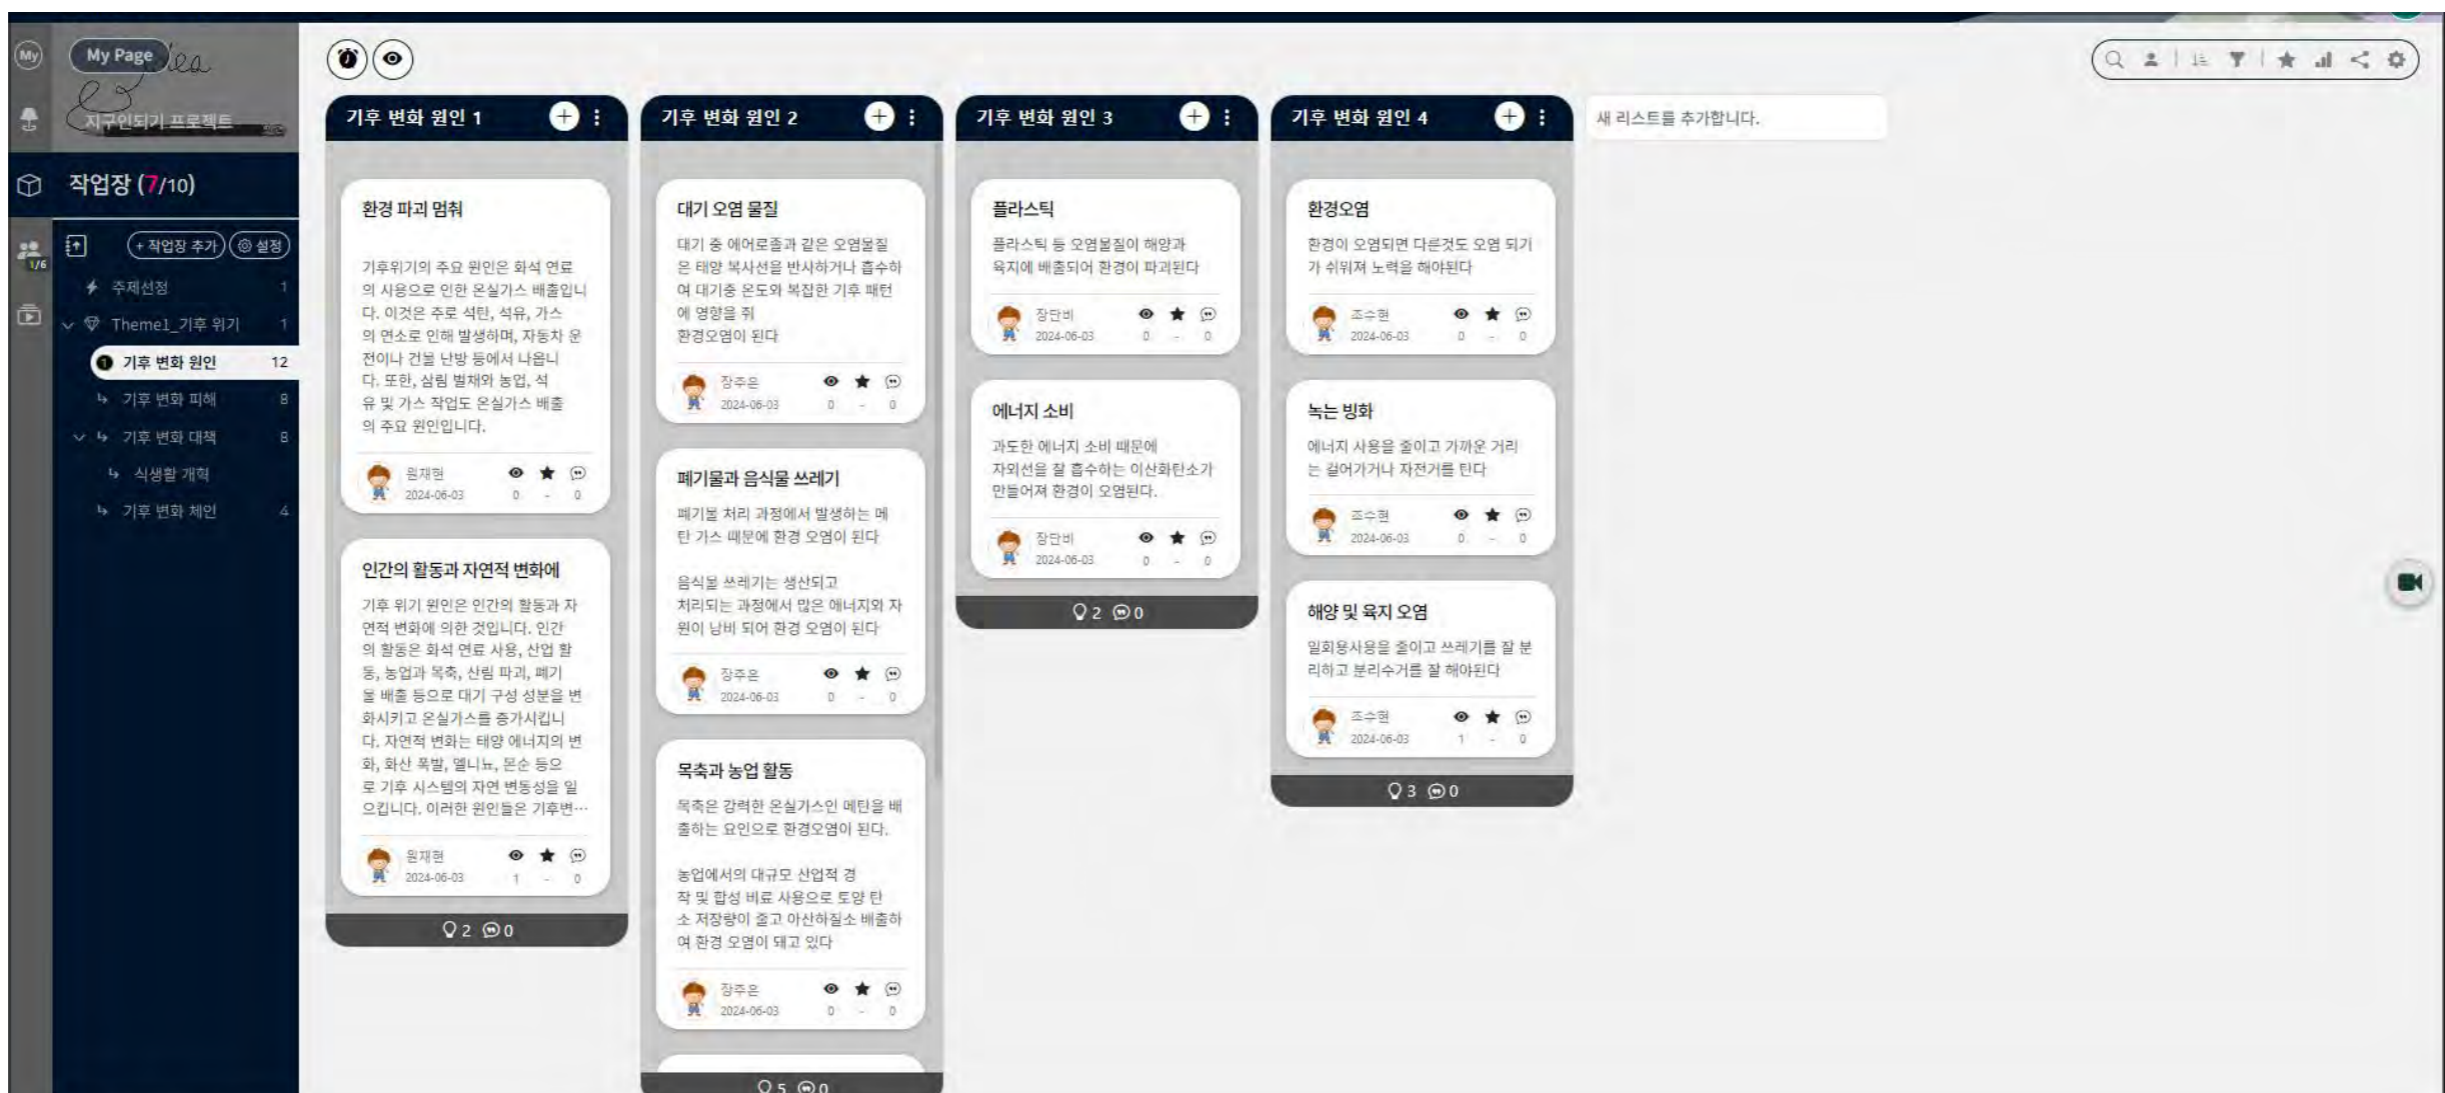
My
My Page
지구인되기 프로젝트
작업장 (7/10)
1/6
+ 작업장 추가 ⚙ 설정
주제선정 1
Theme1_기후 위기 1
1 기후 변화 원인 12
기후 변화 피해 8
기후 변화 대책 8
식생활 개혁
기후 변화 체인 4

기후 변화 원인 1

환경 파괴 멈춰

기후위기의 주요 원인은 화석 연료의 사용으로 인한 온실가스 배출입니다. 이것은 주로 석탄, 석유, 가스의 연소로 인해 발생하며, 자동차 운전이나 건물 난방 등에서 나옵니다. 또한, 삼림 벌채와 농업, 석유 및 가스 작업도 온실가스 배출의 주요 원인입니다.

원재현 2024-06-03 0 - 0

인간의 활동과 자연적 변화에

기후 위기 원인은 인간의 활동과 자연적 변화에 의한 것입니다. 인간의 활동은 화석 연료 사용, 산업 활동, 농업과 목축, 산림 파괴, 폐기물 배출 등으로 대기 구성 성분을 변화시키고 온실가스를 증가시킵니다. 자연적 변화는 태양 에너지의 변화, 화산 폭발, 엘니뇨, 몬순 등으로 기후 시스템의 자연 변동성을 일으킵니다. 이러한 원인들은 기후변…

원재현 2024-06-03 1 - 0

2 0

기후 변화 원인 2

대기 오염 물질

대기 중 에어로졸과 같은 오염물질은 태양 복사선을 반사하거나 흡수하여 대기중 온도와 복잡한 기후 패턴에 영향을 줘
환경오염이 된다

장주은 2024-06-03 0 - 0

폐기물과 음식물 쓰레기

폐기물 처리 과정에서 발생하는 메탄 가스 때문에 환경 오염이 된다

음식물 쓰레기는 생산되고 처리되는 과정에서 많은 에너지와 자원이 낭비 되어 환경 오염이 된다

장주은 2024-06-03 0 - 0

목축과 농업 활동

목축은 강력한 온실가스인 메탄을 배출하는 요인으로 환경오염이 된다.

농업에서의 대규모 산업적 경작 및 합성 비료 사용으로 토양 탄소 저장량이 줄고 아산화질소 배출하여 환경 오염이 되고 있다

장주은 2024-06-03 0 - 0

5 0

기후 변화 원인 3

플라스틱

플라스틱 등 오염물질이 해양과 육지에 배출되어 환경이 파괴된다

장단비 2024-06-03 0 - 0

에너지 소비

과도한 에너지 소비 때문에 자외선을 잘 흡수하는 이산화탄소가 만들어져 환경이 오염된다.

장단비 2024-06-03 0 - 0

2 0

기후 변화 원인 4

환경오염

환경이 오염되면 다른것도 오염 되기가 쉬워져 노력을 해야된다

조수현 2024-06-03 0 - 0

녹는 빙하

에너지 사용을 줄이고 가까운 거리는 걸어가거나 자전거를 탄다

조수현 2024-06-03 0 - 0

해양 및 육지 오염

일회용사용을 줄이고 쓰레기를 잘 분리하고 분리수거를 잘 해야된다

조수현 2024-06-03 1 - 0

3 0

새 리스트를 추가합니다.